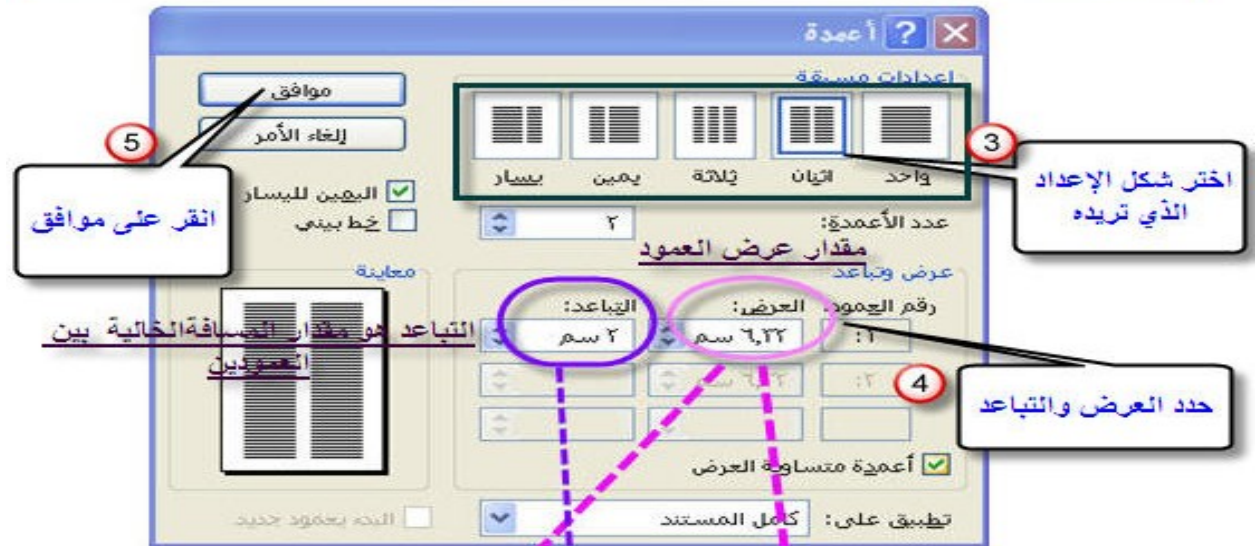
أعمدة

إعدادات مسبقة

واحد

اثنان

ثلاثة

يمين

يسار

موافق

إلغاء الأمر

5

3

اختر شكل الإعداد الذي تريده

انقر على موافق

اليمين لليسار

خط بيني

عدد الأعمدة:

٢

مقدار عرض العمود

عرض وتباعد

معاينة

رقم العمود:

العرض:

التباعد:

١:

٦,٢٢ سم

٢ سم

التباعد هو مقدار المسافة الخالية بين العمودين

٢:

٦,٢٢ سم

4

حدد العرض والتباعد

أعمدة متساوية العرض

تطبيق على:

كامل المستند

ابدء بعمود جديد